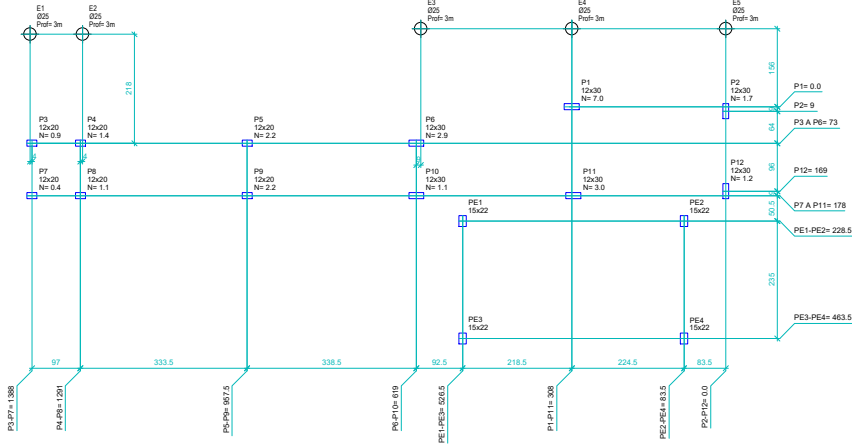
E1
Ø25
Prof= 3m

E2
Ø25
Prof= 3m

E3
Ø25
Prof= 3m

E4
Ø25
Prof= 3m

E5
Ø25
Prof= 3m

218

156

P1
12x30
N= 7.0

P2
12x30
N= 1.7

P1= 0.0

P2= 9

P3
12x20
N= 0.9

P4
12x20
N= 1.4

P5
12x20
N= 2.2

P6
12x30
N= 2.9

64

P3 A P6= 73

90

P12
12x30
N= 1.2

P12= 169

P7
12x20
N= 0.4

P8
12x20
N= 1.1

P9
12x20
N= 2.2

P10
12x30
N= 1.1

P11
12x30
N= 3.0

P7 A P11= 178

50.5

PE1
15x22

PE2
15x22

PE1-PE2= 228.5

235

PE3
15x22

PE4
15x22

PE3-PE4= 463.5

97

333.5

338.5

92.5

218.5

224.5

83.5

P3-P7= 1388

P4-P8= 1291

P5-P9= 957.5

P6-P10= 619

PE1-PE3= 526.5

P1-P11= 308

PE2-PE4= 83.5

P2-P12= 0.0